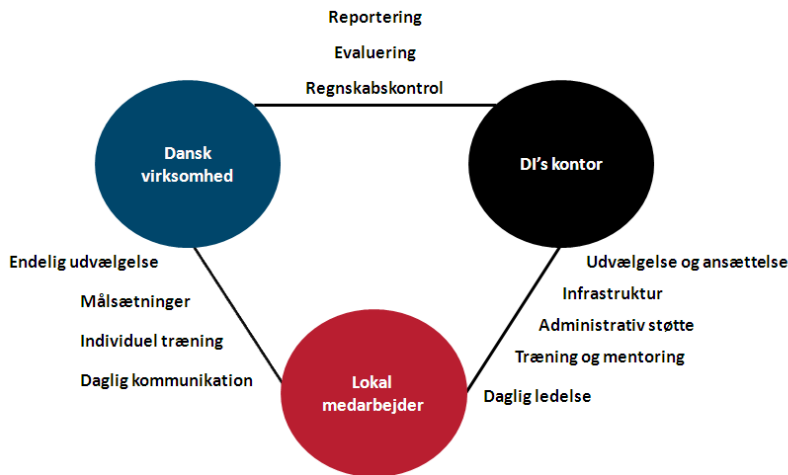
Reportering

Evaluering

Regnskabskontrol

Dansk virksomhed

DI's kontor

Endelig udvælgelse

Målsætninger

Individuel træning

Daglig kommunikation

Udvælgelse og ansættelse

Infrastruktur

Administrativ støtte

Træning og mentoring

Daglig ledelse

Lokal medarbejder